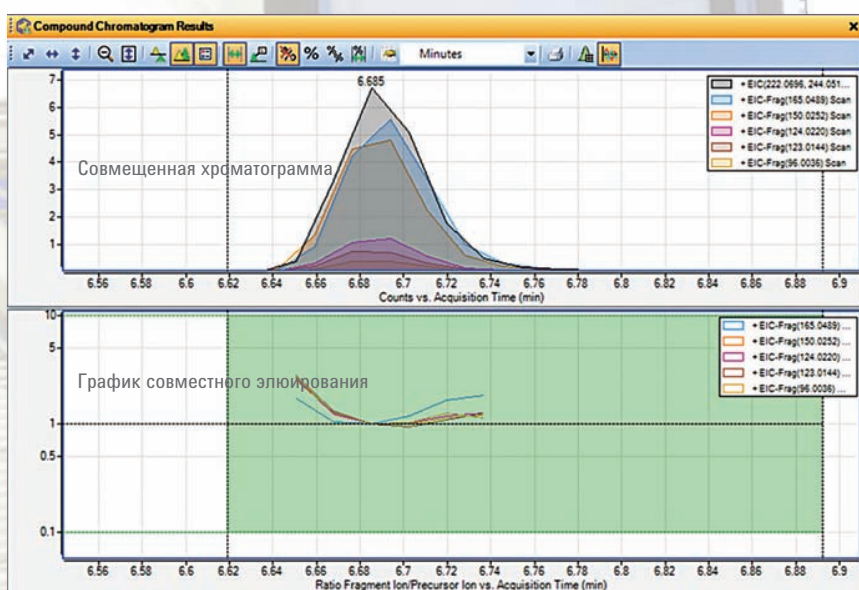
Compound Chromatogram Results

% % Minutes

6.685

+EIC(222.0696, 244.051...
+EIC-Frag(165.0489) Scan
+EIC-Frag(150.0252) Scan
+EIC-Frag(124.0220) Scan
+EIC-Frag(123.0144) Scan
+EIC-Frag(96.0036) Scan

Совмещенная хроматограмма

7
6
5
4
3
2
1

6.56 6.58 6.6 6.62 6.64 6.66 6.68 6.7 6.72 6.74 6.76 6.78 6.8 6.82 6.84 6.86 6.88 6.9

Counts vs. Acquisition Time (min)

10
5

+EIC-Frag(165.0489) ...
+EIC-Frag(150.0252) ...
+EIC-Frag(124.0220) ...
+EIC-Frag(123.0144) ...
+EIC-Frag(96.0036) ...

График совместного элюирования

1
0.5
0.1

6.56 6.58 6.6 6.62 6.64 6.66 6.68 6.7 6.72 6.74 6.76 6.78 6.8 6.82 6.84 6.86 6.88 6.9

Ratio Fragment Ion/Precursor Ion vs. Acquisition Time (min)